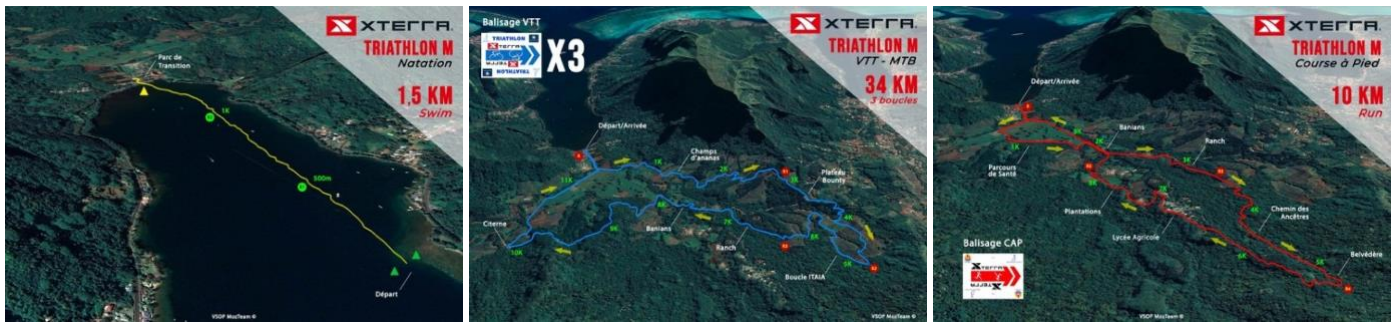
XTERRA
TRIATHLON M
Natation
1,5 KM
Swim

Parc de Transition
1K
500m
Départ
VSDP MozTeam ©

Balisage VTT
TRIATHLON
XTERRA
X3
XTERRA
TRIATHLON M
VTT - MTB
34 KM
3 boucles

Départ/Arrivée
Champs d'ananas
Plateau Bounty
1K
2K
3K
4K
5K
6K
7K
8K
9K
10K
11K
Citerne
Banians
Ranch
Boucle ITAIA
VSDP MozTeam ©

XTERRA
TRIATHLON M
Course à Pied
10 KM
Run

Départ/Arrivée
Banians
Ranch
Parcours de Santé
Plantations
Chemin des Ancêtres
Lycée Agricole
Belvédère
1K
2K
3K
4K
5K
6K
7K
8K
9K
Balisage CAP
XTERRA
XTERRA